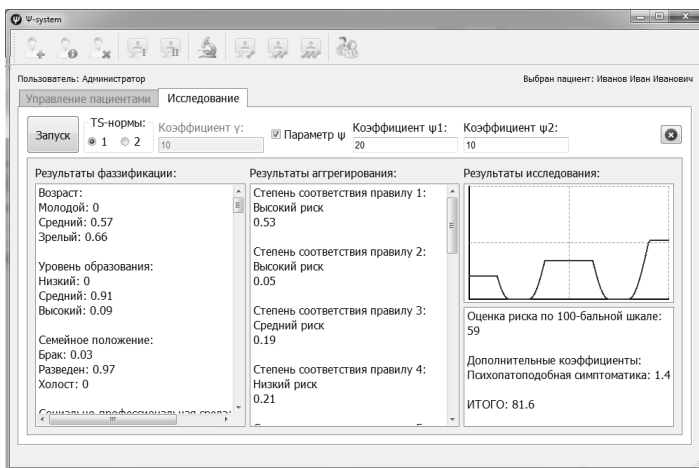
Ψ-system

Пользователь: Администратор

Выбран пациент: Иванов Иван Иванович

Управление пациентами | Исследование

Запуск

TS-нормы:
1
2

Коэффициент γ:
10

Параметр ψ

Коэффициент ψ1:
20

Коэффициент ψ2:
10

Результаты фаззификации:

Возраст:
Молодой: 0
Средний: 0.57
Зрелый: 0.66

Уровень образования:
Низкий: 0
Средний: 0.91
Высокий: 0.09

Семейное положение:
Брак: 0.03
Разведен: 0.97
Холост: 0

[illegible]

Результаты аггрегирования:

Степень соответствия правилу 1:
Высокий риск
0.53

Степень соответствия правилу 2:
Высокий риск
0.05

Степень соответствия правилу 3:
Средний риск
0.19

Степень соответствия правилу 4:
Низкий риск
0.21

Результаты исследования:

Оценка риска по 100-бальной шкале:
59

Дополнительные коэффициенты:
Психопатоподобная симптоматика: 1.4

ИТОГО: 81.6